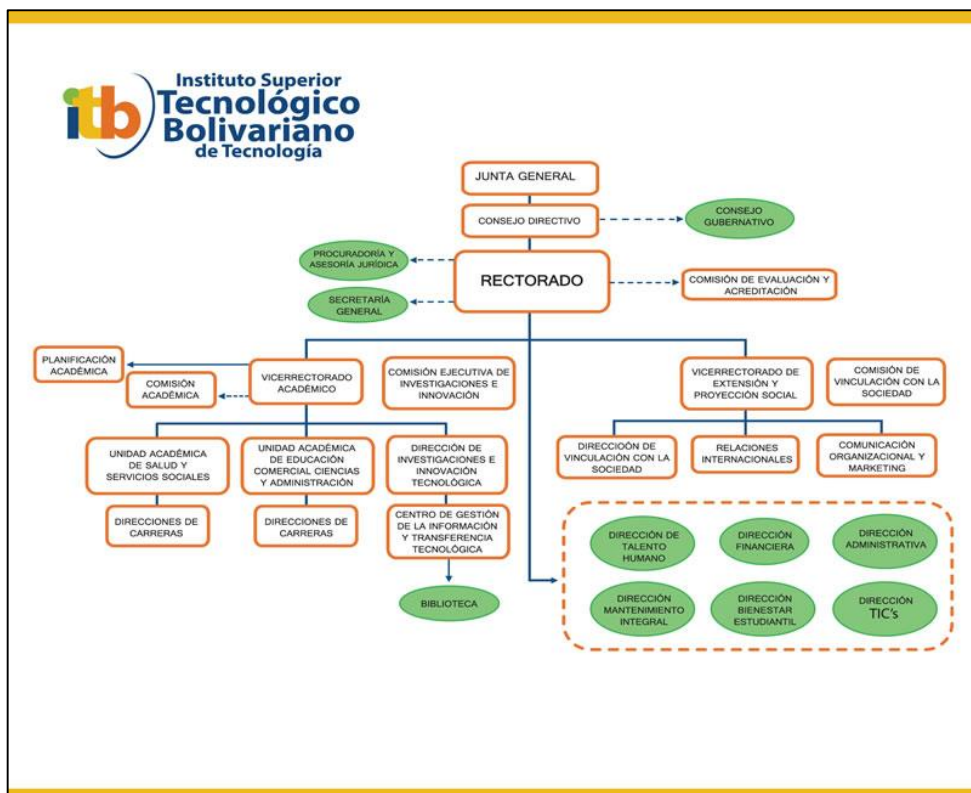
itb Instituto Superior Tecnológico Bolivariano de Tecnología

JUNTA GENERAL

CONSEJO DIRECTIVO

CONSEJO GUBERNATIVO

PROCURADORÍA Y ASESORÍA JURÍDICA

RECTORADO

COMISIÓN DE EVALUACIÓN Y ACREDITACIÓN

SECRETARÍA GENERAL

PLANIFICACIÓN ACADÉMICA

COMISIÓN ACADÉMICA

VICERRECTORADO ACADÉMICO

COMISIÓN EJECUTIVA DE INVESTIGACIONES E INNOVACIÓN

VICERRECTORADO DE EXTENSIÓN Y PROYECCIÓN SOCIAL

COMISIÓN DE VINCULACIÓN CON LA SOCIEDAD

UNIDAD ACADÉMICA DE SALUD Y SERVICIOS SOCIALES

UNIDAD ACADÉMICA DE EDUCACIÓN COMERCIAL CIENCIAS Y ADMINISTRACIÓN

DIRECCIÓN DE INVESTIGACIONES E INNOVACIÓN TECNOLÓGICA

DIRECCIÓN DE VINCULACIÓN CON LA SOCIEDAD

RELACIONES INTERNACIONALES

COMUNICACIÓN ORGANIZACIONAL Y MARKETING

DIRECCIONES DE CARRERAS

DIRECCIONES DE CARRERAS

CENTRO DE GESTIÓN DE LA INFORMACIÓN Y TRANSFERENCIA TECNOLÓGICA

BIBLIOTECA

DIRECCIÓN DE TALENTO HUMANO

DIRECCIÓN FINANCIERA

DIRECCIÓN ADMINISTRATIVA

DIRECCIÓN MANTENIMIENTO INTEGRAL

DIRECCIÓN BIENESTAR ESTUDIANTIL

DIRECCIÓN TIC's